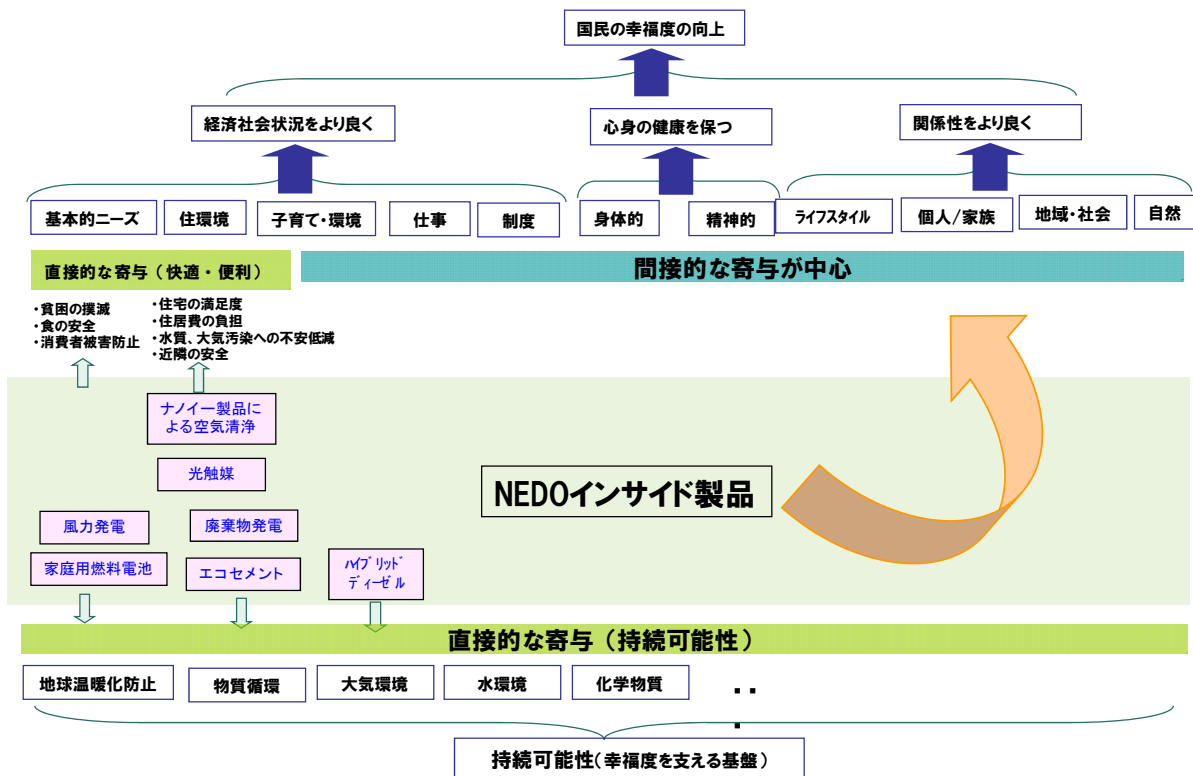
国民の幸福度の向上

経済社会状況をより良く

心身の健康を保つ

関係性をより良く

基本的ニーズ

住環境

子育て・環境

仕事

制度

身体的

精神的

ライフスタイル

個人/家族

地域・社会

自然

直接的な寄与（快適・便利）

間接的な寄与が中心

・貧困の撲滅
・食の安全
・消費者被害防止

・住宅の満足度
・住居費の負担
・水質、大気汚染への不安低減
・近隣の安全

ナノイー製品による空気清浄

光触媒

NEDOインサイド製品

風力発電

廃棄物発電

家庭用燃料電池

エコセメント

ハイブリッドディーゼル

直接的な寄与（持続可能性）

地球温暖化防止

物質循環

大気環境

水環境

化学物質

・・・

持続可能性（幸福度を支える基盤）